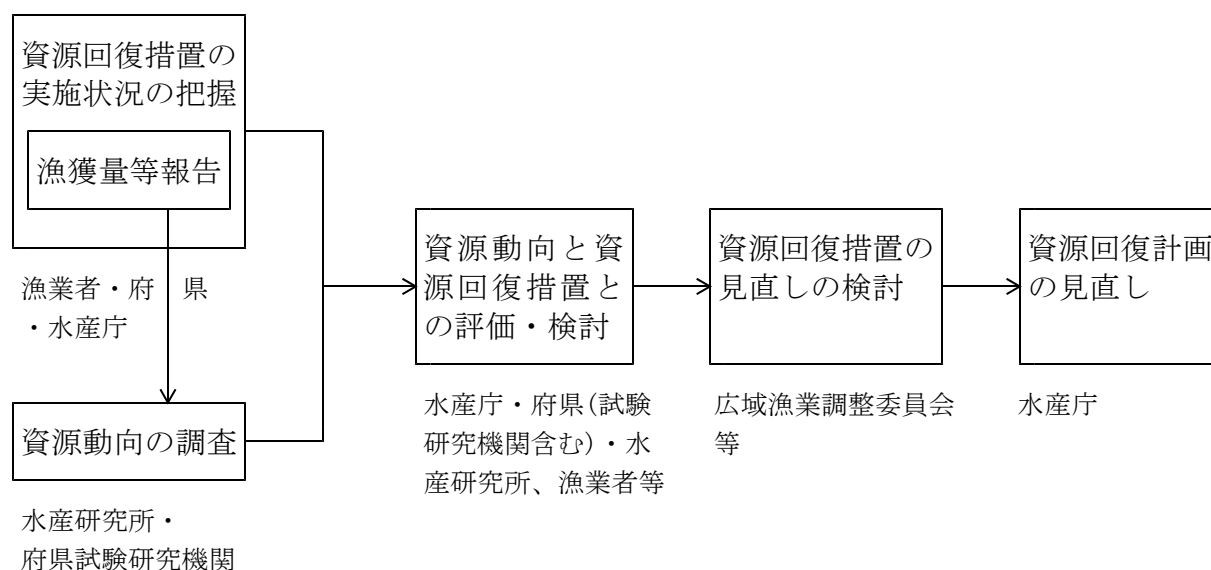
資源回復措置の実施状況の把握

漁獲量等報告

漁業者・府県・水産庁

資源動向の調査

水産研究所・府県試験研究機関

資源動向と資源回復措置との評価・検討

水産庁・府県(試験研究機関含む)・水産研究所、漁業者等

資源回復措置の見直しの検討

広域漁業調整委員会等

資源回復計画の見直し

水産庁